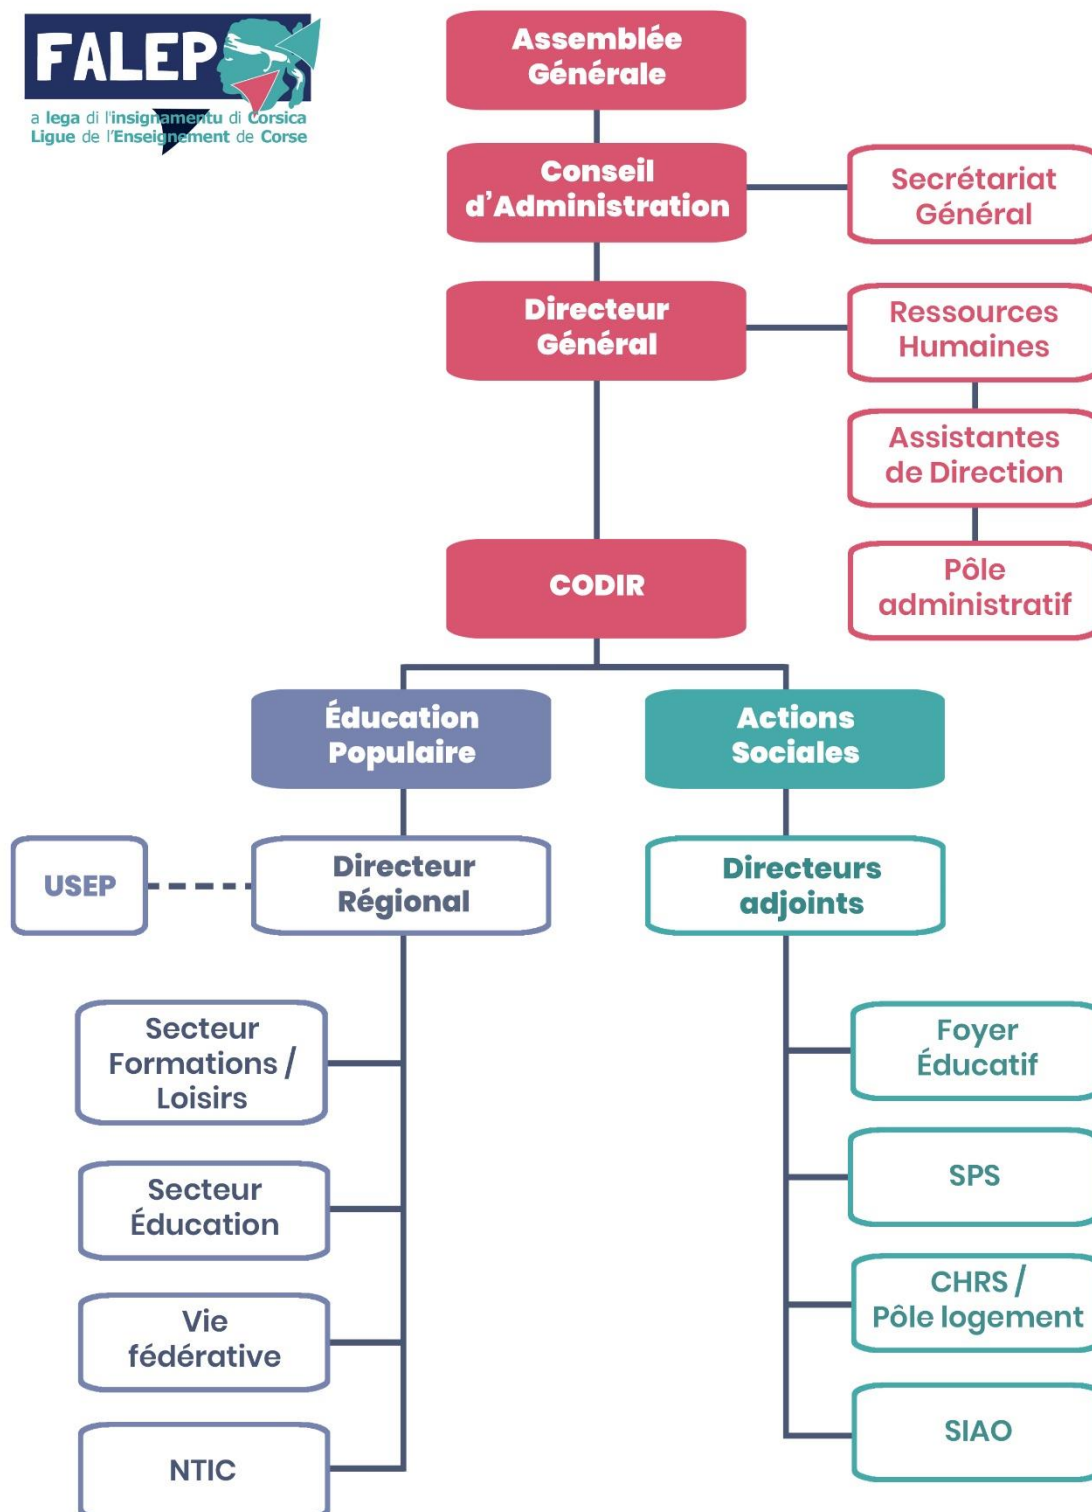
FALEP
a lega di l'insignamentu di Corsica
Ligue de l'Enseignement de Corse

Assemblée Générale

Conseil d'Administration

Secrétariat Général

Directeur Général

Ressources Humaines

Assistantes de Direction

Pôle administratif

CODIR

Éducation Populaire

Actions Sociales

USEP

Directeur Régional

Directeurs adjoints

Secteur Formations / Loisirs

Secteur Éducation

Vie fédérative

NTIC

Foyer Éducatif

SPS

CHRS / Pôle logement

SIAO